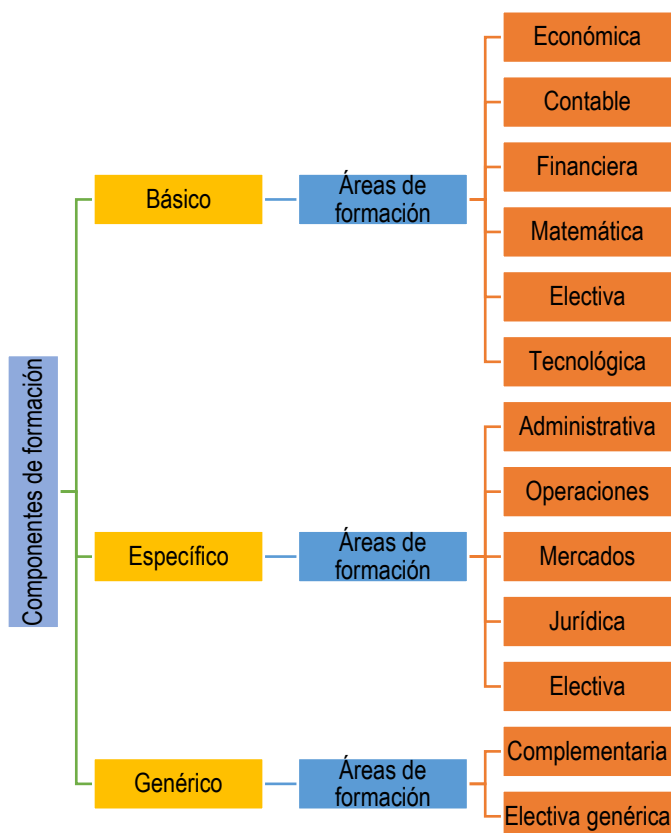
Componentes de formación

Básico

Áreas de formación

Económica

Contable

Financiera

Matemática

Electiva

Tecnológica

Específico

Áreas de formación

Administrativa

Operaciones

Mercados

Jurídica

Electiva

Genérico

Áreas de formación

Complementaria

Electiva genérica